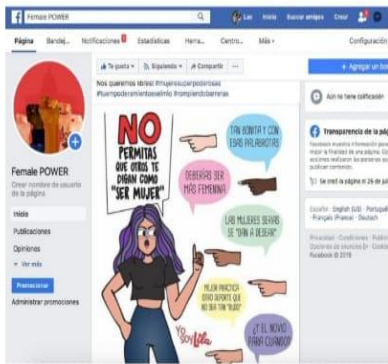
Female POWER
Luz Inicio Buscar amigos Crear

Página Bandej... Notificaciones Estadísticas Herra... Centro... Más ▾ Configuración

Female POWER
Crear nombre de usuario de la página

Inicio
Publicaciones
Opiniones
▾ Ver más

Promocionar
Administrar promociones

Te gusta ▾ Siguiendo ▾ Compartir ...

Nos queremos libres! #mujeressuperpoderosas #tuempoderamientoeselmio #rompiendobarreras

NO PERMITAS QUE OTROS TE DIGAN COMO "SER MUJER"

TAN BONITA Y CON ESAS PALABROTAS

DEBERÍAS SER MÁS FEMENINA

LAS MUJERES SERÁS SE "DAN A DESEAR"

MEJOR PRACTICA OTRO DEPORTE QUE NO SEA TAN "RUDO"

¿Y EL NOVIO PARA CUANDO?

YoSoyFeli

+ Agregar un botón

Aún no tiene calificación

Transparencia de la pág...
Facebook muestra información para... mejor la finalidad de una página... acciones realizan las personas que... publicar contenido.

Se creó la página el 26 de jul...

Español · English (US) · Português (Brasil) · Français (France) · Deutsch

Privacidad · Condiciones · Public... Opciones de anuncios · Cookies... Facebook © 2019